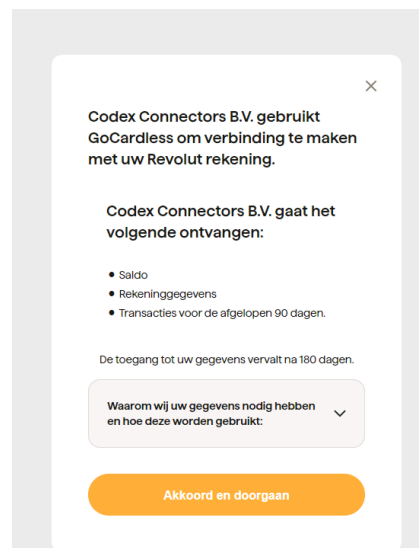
×

Codex Connectors B.V. gebruikt GoCardless om verbinding te maken met uw Revolut rekening.

Codex Connectors B.V. gaat het volgende ontvangen:

- Saldo
- Rekeninggegevens
- Transacties voor de afgelopen 90 dagen.

De toegang tot uw gegevens vervalt na 180 dagen.

Waarom wij uw gegevens nodig hebben en hoe deze worden gebruikt:

Akkoord en doorgaan